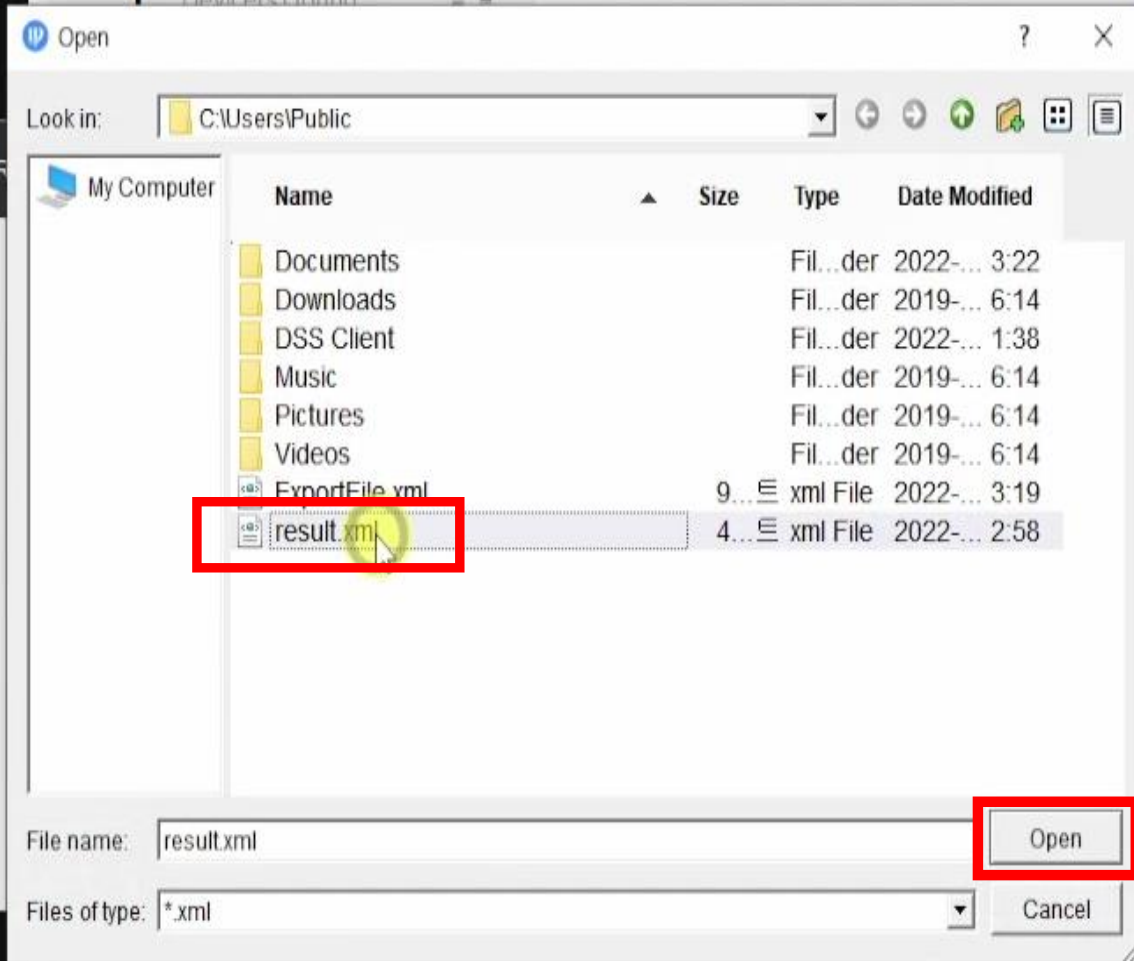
Open

?

Look in: C:\Users\Public

My Computer

| Name | Size | Type | Date Modified |
|---|---|---|---|
| Documents | | Fil...der | 2022-... 3:22 |
| Downloads | | Fil...der | 2019-... 6:14 |
| DSS Client | | Fil...der | 2022-... 1:38 |
| Music | | Fil...der | 2019-... 6:14 |
| Pictures | | Fil...der | 2019-... 6:14 |
| Videos | | Fil...der | 2019-... 6:14 |
| ExportFile.xml | 9... | xml File | 2022-... 3:19 |
| result.xml | 4... | xml File | 2022-... 2:58 |

File name: result.xml

Open

Files of type: *.xml

Cancel